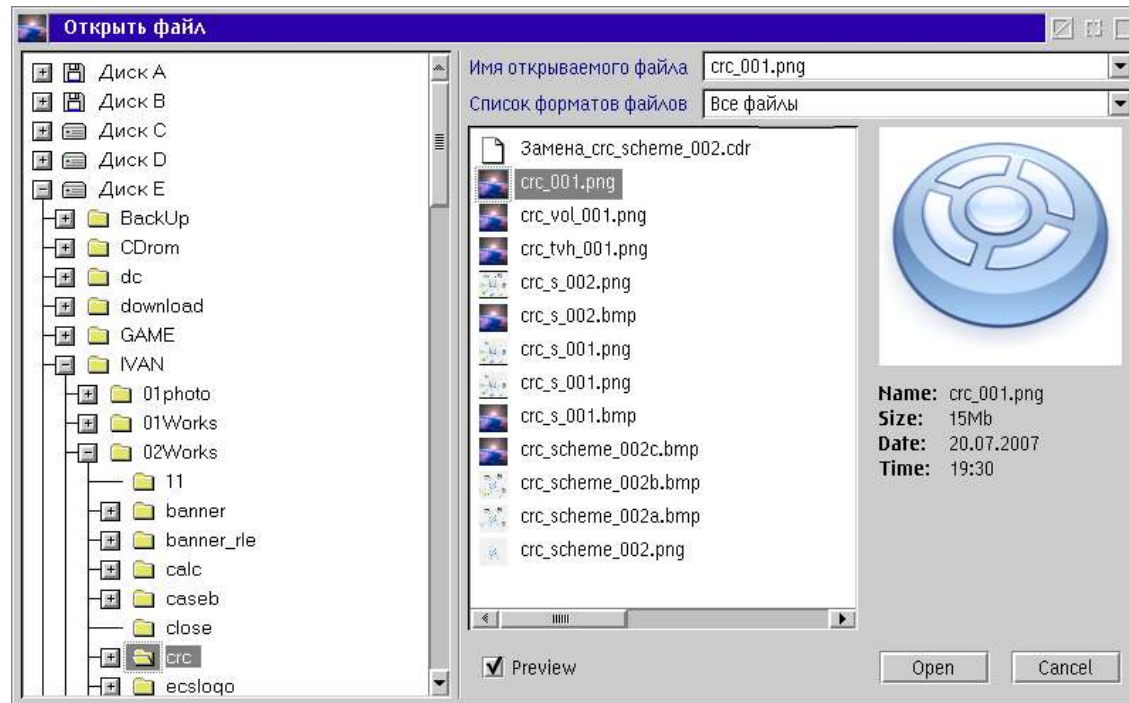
Открыть файл

Диск A
Диск B
Диск C
Диск D
Диск E
BackUp
CDrom
dc
download
GAME
IVAN
01photo
01Works
02Works
11
banner
banner_rle
calc
caseb
close
crc
ecslogo

Имя открываемого файла crc_001.png
Список форматов файлов Все файлы

Замена_crc_scheme_002.cdr
crc_001.png
crc_vol_001.png
crc_tvh_001.png
crc_s_002.png
crc_s_002.bmp
crc_s_001.png
crc_s_001.png
crc_s_001.bmp
crc_scheme_002c.bmp
crc_scheme_002b.bmp
crc_scheme_002a.bmp
crc_scheme_002.png

Name: crc_001.png
Size: 15Mb
Date: 20.07.2007
Time: 19:30

Preview

Open
Cancel